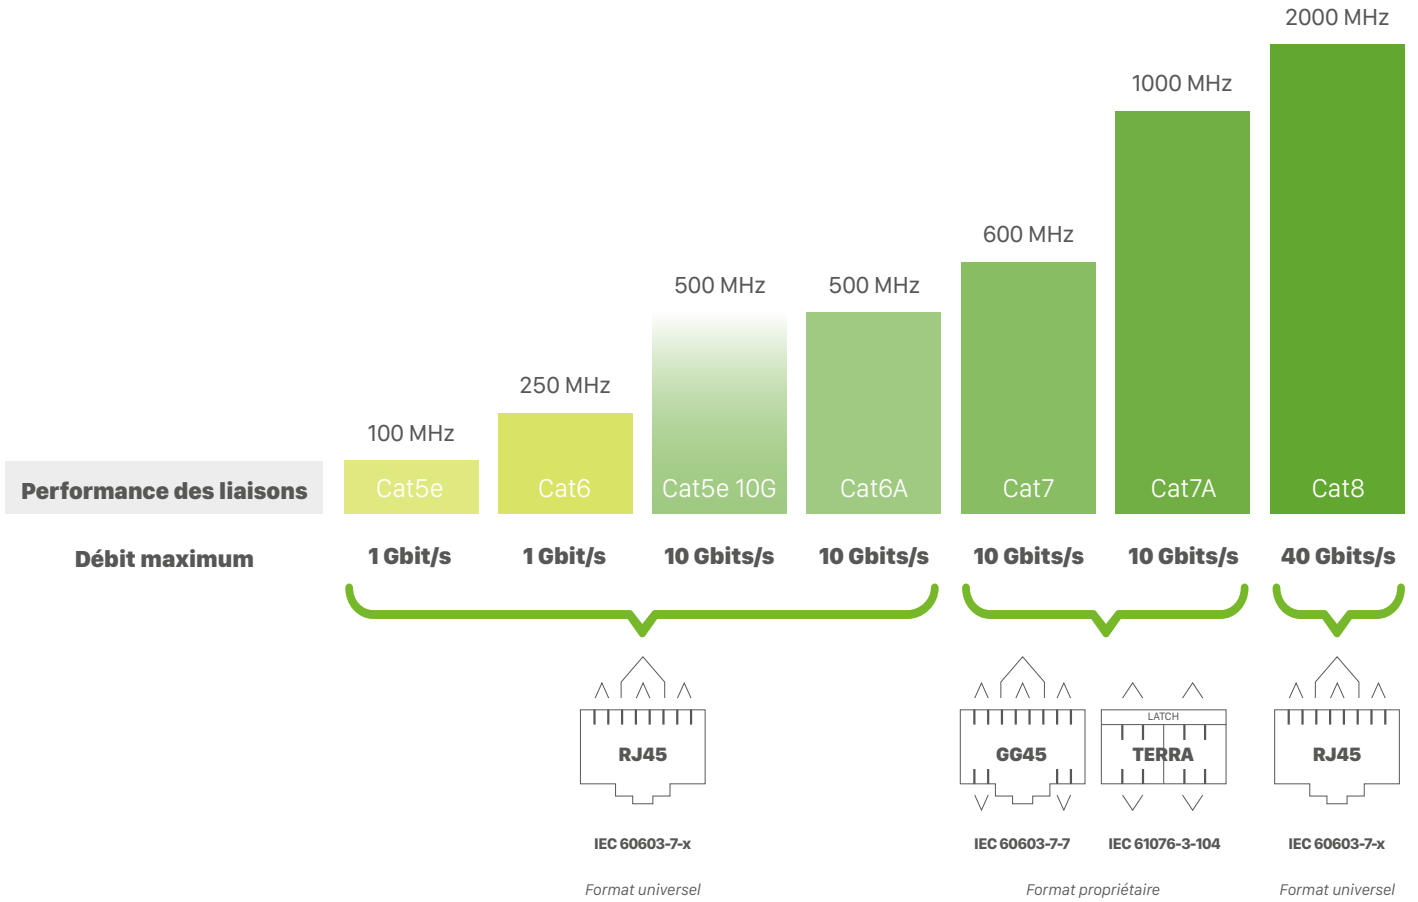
2000 MHz

1000 MHz

600 MHz

500 MHz 500 MHz

250 MHz

100 MHz

| Performance des liaisons | Cat5e | Cat6 | Cat5e 10G | Cat6A | Cat7 | Cat7A | Cat8 |
|---|---|---|---|---|---|---|---|
| Débit maximum | 1 Gbit/s | 1 Gbit/s | 10 Gbits/s | 10 Gbits/s | 10 Gbits/s | 10 Gbits/s | 40 Gbits/s |

RJ45

IEC 60603-7-x

Format universel

GG45

IEC 60603-7-7

LATCH

TERRA

IEC 61076-3-104

Format propriétaire

RJ45

IEC 60603-7-x

Format universel